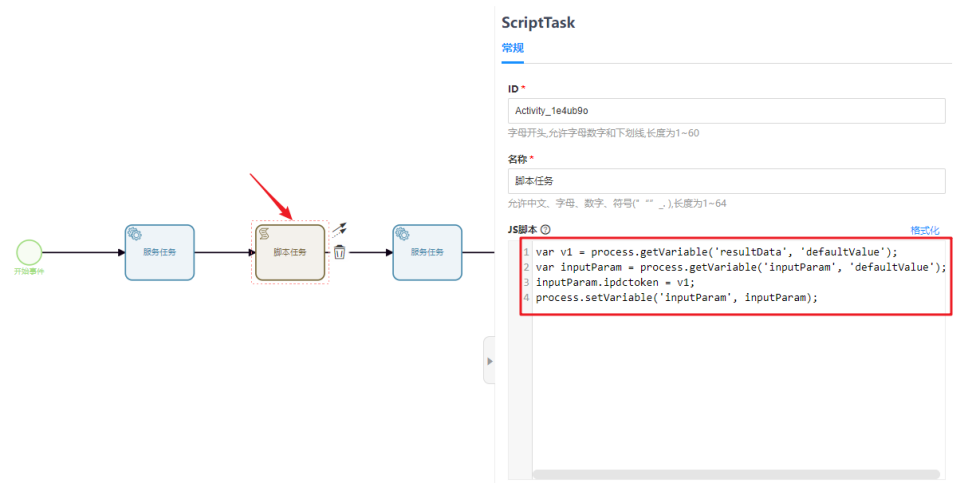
开始事件

服务任务

脚本任务

服务任务

ScriptTask

常规

ID *

Activity_1e4ub9o

字母开头,允许字母数字和下划线,长度为1~60

名称 *

脚本任务

允许中文、字母、数字、符号(" "" _ .),长度为1~64

JS脚本 ⓘ

格式化

1 var v1 = process.getVariable('resultData', 'defaultValue');
2 var inputParam = process.getVariable('inputParam', 'defaultValue');
3 inputParam.ipdctoken = v1;
4 process.setVariable('inputParam', inputParam);